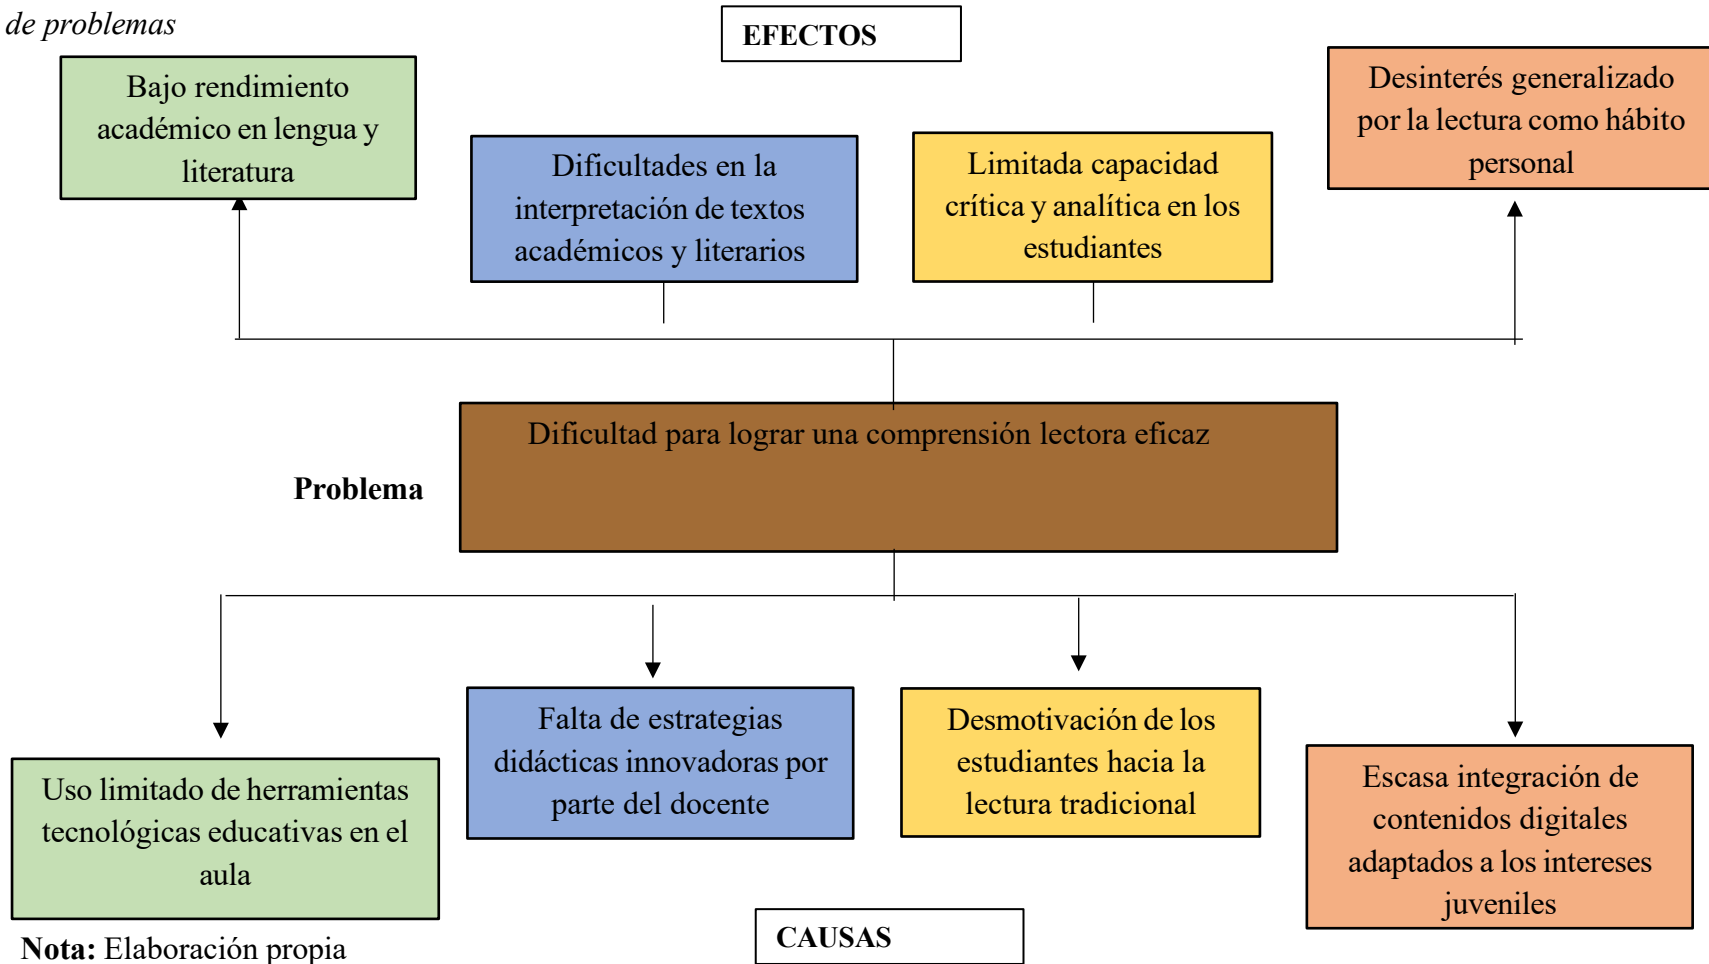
de problemas

EFECTOS

Bajo rendimiento académico en lengua y literatura

Dificultades en la interpretación de textos académicos y literarios

Limitada capacidad crítica y analítica en los estudiantes

Desinterés generalizado por la lectura como hábito personal

Problema

Dificultad para lograr una comprensión lectora eficaz

Uso limitado de herramientas tecnológicas educativas en el aula

Falta de estrategias didácticas innovadoras por parte del docente

Desmotivación de los estudiantes hacia la lectura tradicional

Escasa integración de contenidos digitales adaptados a los intereses juveniles

CAUSAS

**Nota:** Elaboración propia